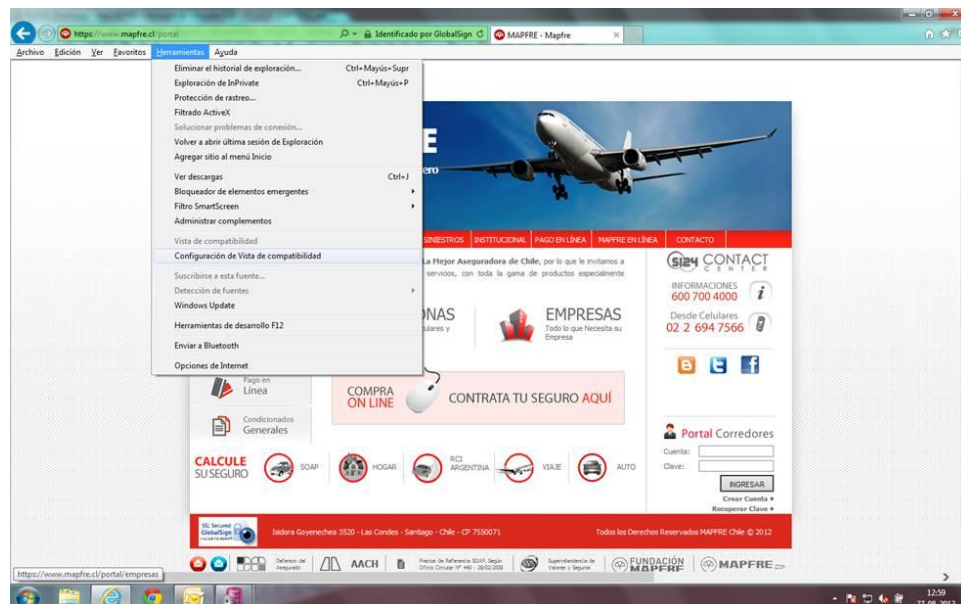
https://www.mapfre.cl/portal
Identificado por GlobalSign
MAPFRE - Mapfre

Archivo Edición Ver Favoritos Herramientas Ayuda

Eliminar el historial de exploración... Ctrl+Mayús+Supr
Exploración de InPrivate Ctrl+Mayús+P
Protección de rastreo...
Filtrado ActiveX
Solucionar problemas de conexión...
Volver a abrir última sesión de Exploración
Agregar sitio al menú Inicio
Ver descargas Ctrl+J
Bloqueador de elementos emergentes
Filtro SmartScreen
Administrar complementos
Vista de compatibilidad
Configuración de Vista de compatibilidad
Suscribirse a esta fuente...
Detección de fuentes
Windows Update
Herramientas de desarrollo F12
Enviar a Bluetooth
Opciones de Internet

E
ero

SINIESTROS INSTITUCIONAL PAGO EN LÍNEA MAPFRE EN LÍNEA CONTACTO

La Mejor Aseguradora de Chile, por lo que le invitamos a servicios, con toda la gama de productos especialmente

NAS
lares y

EMPRESAS
Todo lo que Necesita su Empresa

Pago en Línea

Condicionados Generales

COMPRA ON LINE

CONTRATA TU SEGURO AQUÍ

CONTACT CENTER
INFORMACIONES
600 700 4000
Desde Celulares
02 2 694 7566

Portal Corredores
Cuenta:
Clave:
INGRESAR
Crear Cuenta
Recuperar Clave

CALCULE SU SEGURO
SOAP
HOGAR
RCI ARGENTINA
VIAJE
AUTO

SSL Secured GlobalSign
Isidora Goyenechea 3520 - Las Condes - Santiago - Chile - CP 7550071
Todos los Derechos Reservados MAPFRE Chile © 2012

Defensor del Asegurado
AACH
Precios de Referencia SOAP, Según Oficio Circular Nº 440 - 28/02/2008
Superintendencia de Valores y Seguros
FUNDACIÓN MAPFRE
MAPFRE.com

https://www.mapfre.cl/portal/empresas

12:59